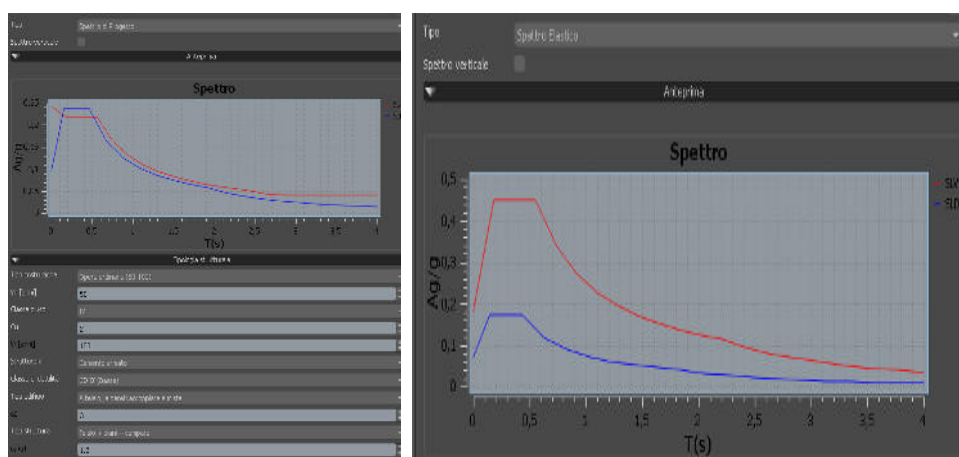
Tipo | Spettro di Progetto
Spettro verticale
Anteprima

Spettro

Ag/g
0,35
0,3
0,25
0,2
0,15
0,1
0,05
0
0 0,5 1 1,5 2 2,5 3 3,5 4
T(s)

Tipologia di struttura
Tipo costruzione | Spettro ordinario [NTC 18]
Vn [anni] | 50
Classe d'uso | II
Cu | 1
Vr [anni] | 50
Struttura | Cemento armato
Classe di duttilità | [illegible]
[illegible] | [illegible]
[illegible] | 3
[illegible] | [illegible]
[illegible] | 1,5

Tipo | Spettro Elastico
Spettro verticale
Anteprima

Spettro

Ag/g
0,5
0,4
0,3
0,2
0,1
0
0 0,5 1 1,5 2 2,5 3 3,5 4
T(s)
SLV
SLD